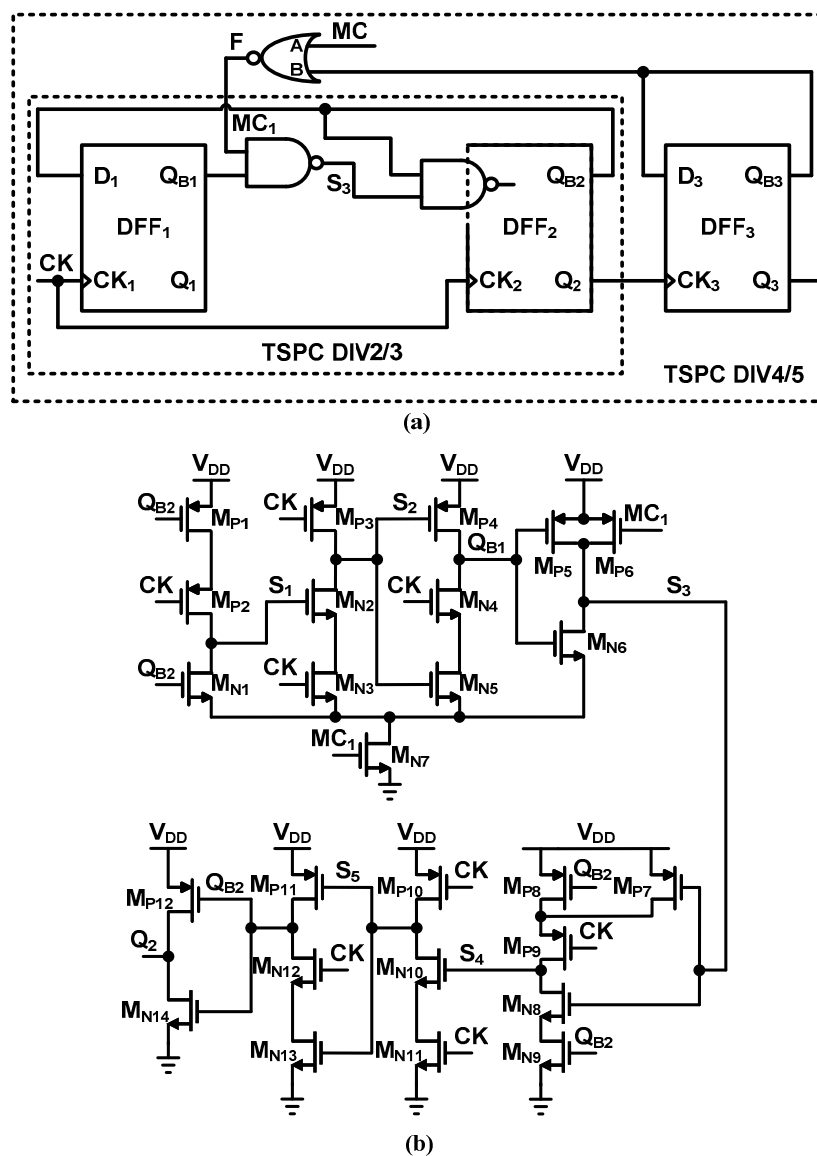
F
MC
A
B
MC$_1$
D$_1$
Q$_{B1}$
S$_3$
Q$_{B2}$
D$_3$
Q$_{B3}$
DFF$_1$
DFF$_2$
DFF$_3$
CK
CK$_1$
Q$_1$
CK$_2$
Q$_2$
CK$_3$
Q$_3$
TSPC DIV2/3
TSPC DIV4/5
(a)

V$_{DD}$
V$_{DD}$
V$_{DD}$
V$_{DD}$
Q$_{B2}$
M$_{P1}$
CK
M$_{P3}$
S$_2$
M$_{P4}$
MC$_1$
Q$_{B1}$
M$_{P5}$
M$_{P6}$
S$_3$
CK
M$_{P2}$
S$_1$
M$_{N2}$
CK
M$_{N4}$
M$_{N6}$
Q$_{B2}$
M$_{N1}$
CK
M$_{N3}$
M$_{N5}$
MC$_1$
M$_{N7}$

V$_{DD}$
V$_{DD}$
V$_{DD}$
V$_{DD}$
M$_{P12}$
Q$_{B2}$
M$_{P11}$
S$_5$
M$_{P10}$
CK
M$_{P8}$
Q$_{B2}$
M$_{P7}$
Q$_2$
M$_{N12}$
CK
M$_{N10}$
S$_4$
M$_{P9}$
CK
M$_{N14}$
M$_{N8}$
M$_{N13}$
M$_{N11}$
CK
M$_{N9}$
Q$_{B2}$
(b)